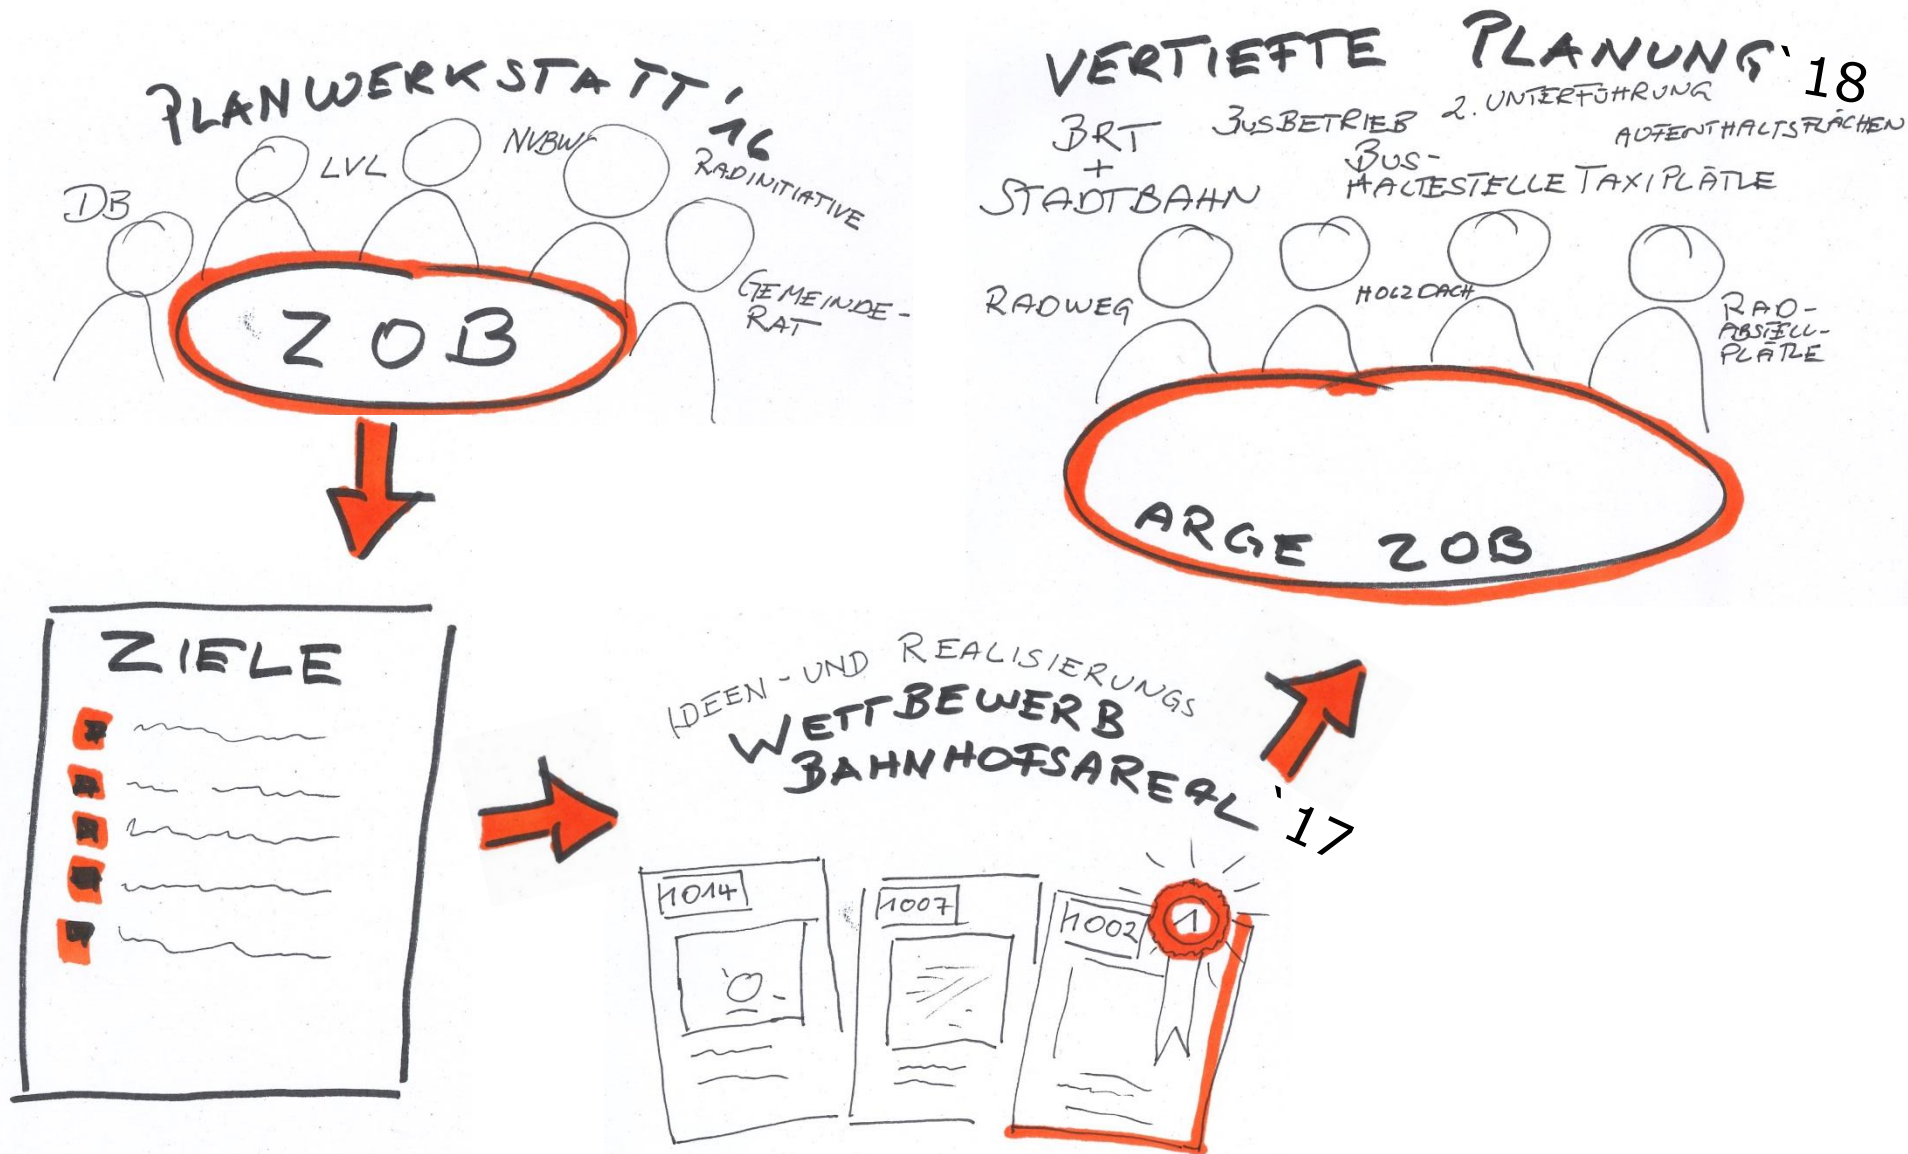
PLANWERKSTATT '16

DB LVL NVBW RADINITIATIVE GEMEINDE-RAT

ZOB

ZIELE

VERTIEFTE PLANUNG '18

BRT + STADTBAHN BUSBETRIEB 2. UNTERFÜHRUNG AUFENTHALTSFLÄCHEN BUS-HALTESTELLE TAXIPLÄTZE

RADWEG HOLZDACH RAD-ABSTELL-PLÄTZE

ARGE ZOB

IDEEN - UND REALISIERUNGS WETTBEWERB BAHNHOFSAREAL '17

1014 1007 1002 1